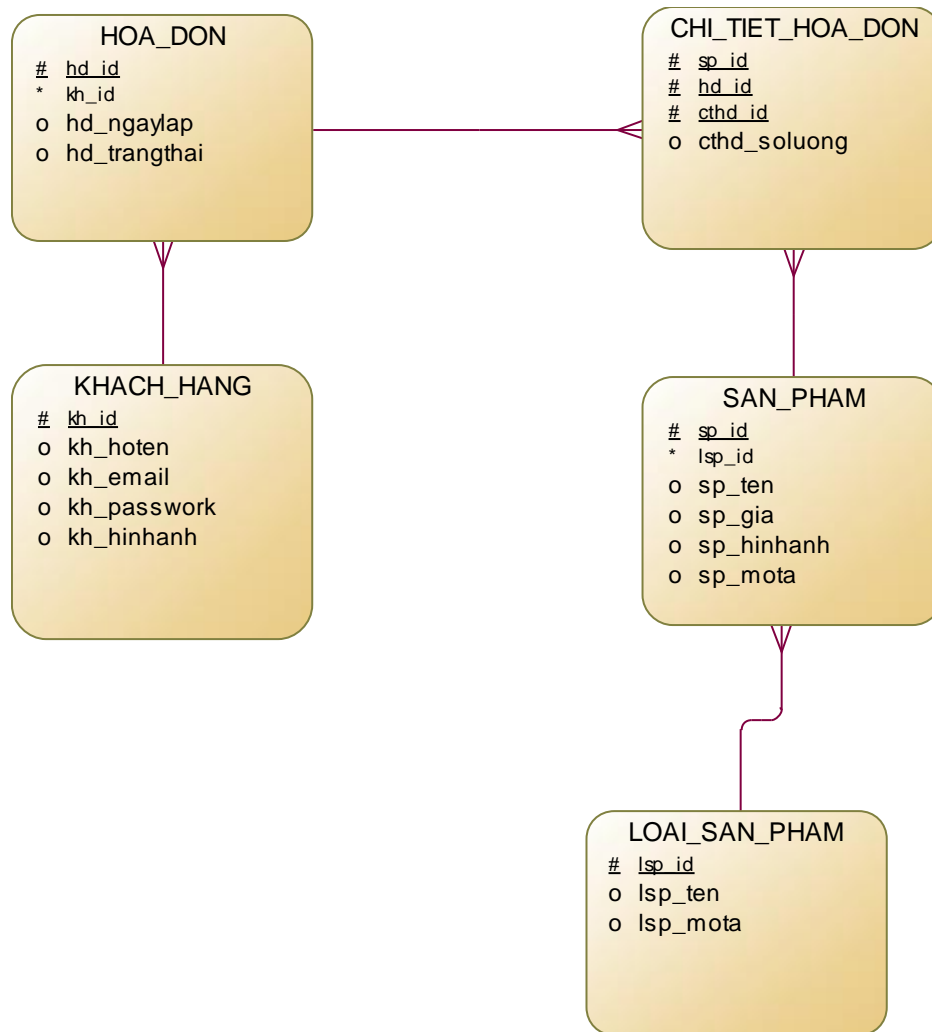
HOA_DON
# hd_id
* kh_id
o hd_ngaylap
o hd_trangthai

CHI_TIET_HOA_DON
# sp_id
# hd_id
# cthd_id
o cthd_soluong

KHACH_HANG
# kh_id
o kh_hoten
o kh_email
o kh_passwork
o kh_hinhanh

SAN_PHAM
# sp_id
* lsp_id
o sp_ten
o sp_gia
o sp_hinhanh
o sp_mota

LOAI_SAN_PHAM
# lsp_id
o lsp_ten
o lsp_mota